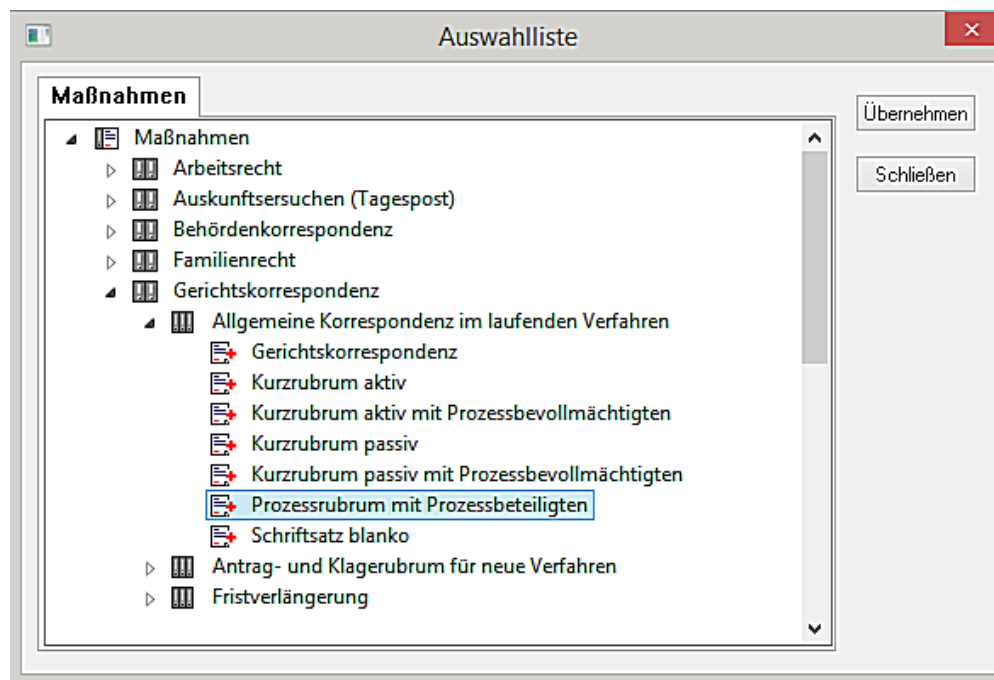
Auswahlliste

Maßnahmen

Übernehmen

Schließen

Maßnahmen
Arbeitsrecht
Auskunftsersuchen (Tagespost)
Behördenkorrespondenz
Familienrecht
Gerichtskorrespondenz
Allgemeine Korrespondenz im laufenden Verfahren
Gerichtskorrespondenz
Kurzrubrum aktiv
Kurzrubrum aktiv mit Prozessbevollmächtigten
Kurzrubrum passiv
Kurzrubrum passiv mit Prozessbevollmächtigten
Prozessrubrum mit Prozessbeteiligten
Schriftsatz blanko
Antrag- und Klagerubrum für neue Verfahren
Fristverlängerung